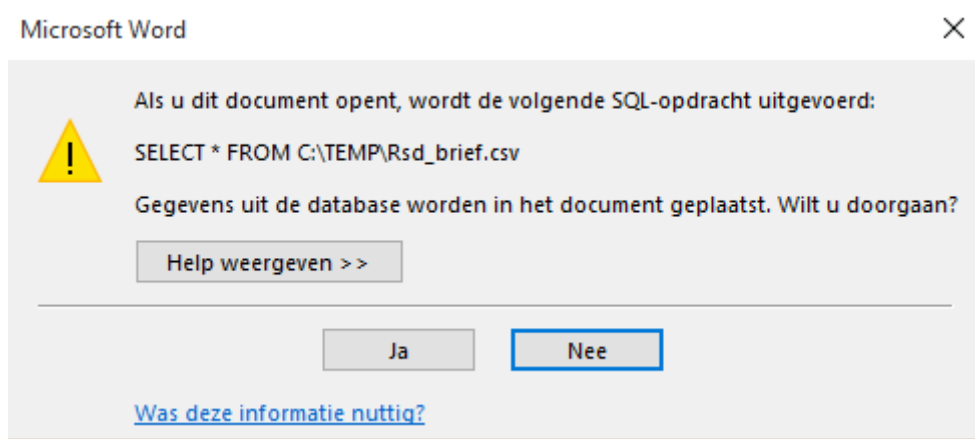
Microsoft Word

×

!

Als u dit document opent, wordt de volgende SQL-opdracht uitgevoerd:

SELECT * FROM C:\TEMP\Rsd_brief.csv

Gegevens uit de database worden in het document geplaatst. Wilt u doorgaan?

Help weergeven >>

Ja

Nee

Was deze informatie nuttig?